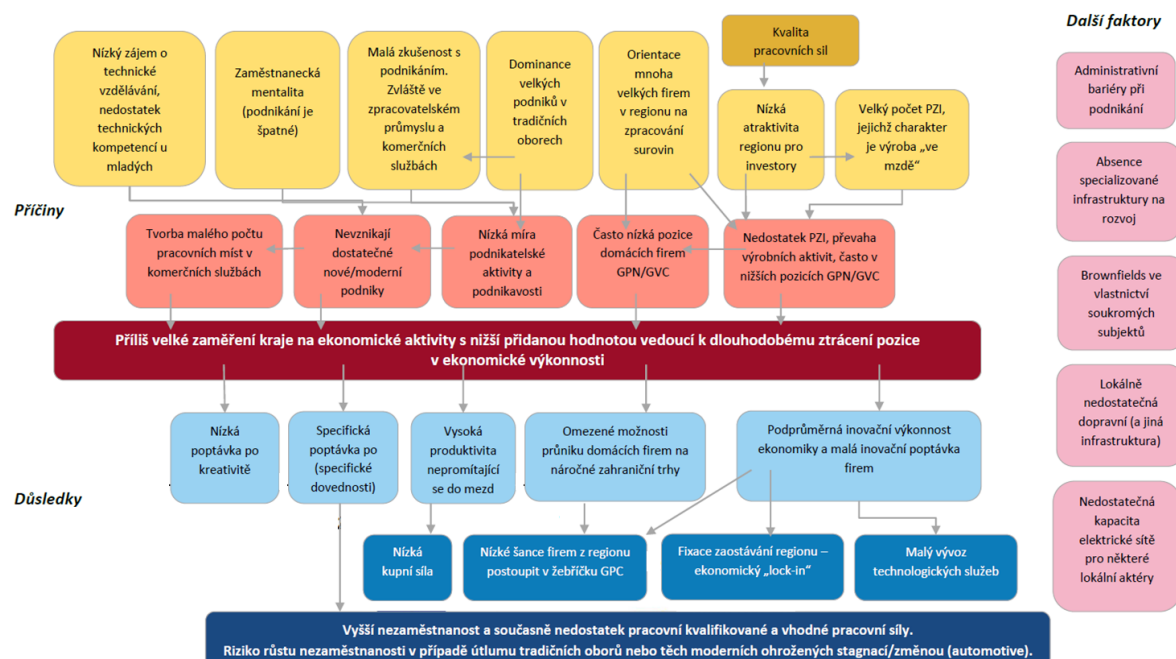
Další faktory

Nízký zájem o technické vzdělávání, nedostatek technických kompetencí u mladých

Zaměstnanecká mentalita (podnikání je špatné)

Malá zkušenost s podnikáním. Zvláště ve zpracovatelském průmyslu a komerčních službách

Dominance velkých podniků v tradičních oborech

Orientace mnoha velkých firem v regionu na zpracování surovin

Kvalita pracovních sil

Nízká atraktivita regionu pro investory

Velký počet PZI, jejichž charakter je výroba „ve mzdě"

Administrativní bariéry při podnikání

Absence specializované infrastruktury na rozvoj

Brownfields ve vlastnictví soukromých subjektů

Lokálně nedostatečná dopravní (a jiná infrastruktura)

Nedostatečná kapacita elektrické sítě pro některé lokální aktéry

Příčiny

Tvorba malého počtu pracovních míst v komerčních službách

Nevznikají dostatečné nové/moderní podniky

Nízká míra podnikatelské aktivity a podnikavosti

Často nízká pozice domácích firem GPN/GVC

Nedostatek PZI, převaha výrobních aktivit, často v nižších pozicích GPN/GVC

Příliš velké zaměření kraje na ekonomické aktivity s nižší přidanou hodnotou vedoucí k dlouhodobému ztrácení pozice v ekonomické výkonnosti

Nízká poptávka po kreativitě

Specifická poptávka po (specifické dovednosti)

Vysoká produktivita nepromítající se do mezd

Omezené možnosti průniku domácích firem na náročné zahraniční trhy

Podprůměrná inovační výkonnost ekonomiky a malá inovační poptávka firem

Důsledky

Nízká kupní síla

Nízké šance firem z regionu postoupit v žebříčku GPC

Fixace zaostávání regionu – ekonomický „lock-in"

Malý vývoz technologických služeb

Vyšší nezaměstnanost a současně nedostatek pracovní kvalifikované a vhodné pracovní síly. Riziko růstu nezaměstnanosti v případě útlumu tradičních oborů nebo těch moderních ohrožených stagnací/změnou (automotive).